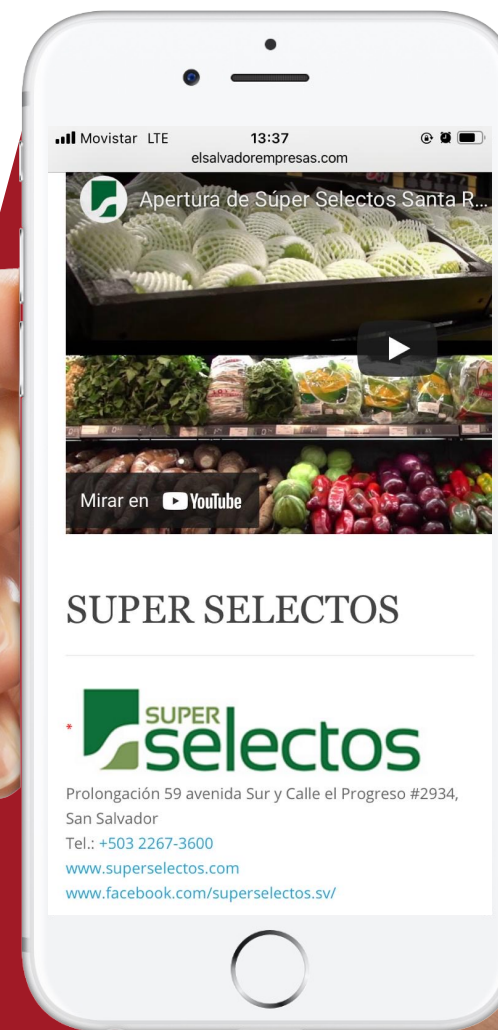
Movistar LTE
13:37
elsalvadorempresas.com

Apertura de Súper Selectos Santa R...

Mirar en YouTube

SUPER SELECTOS

*
SUPER
selectos

Prolongación 59 avenida Sur y Calle el Progreso #2934, San Salvador
Tel.: +503 2267-3600
www.superselectos.com
www.facebook.com/superselectos.sv/